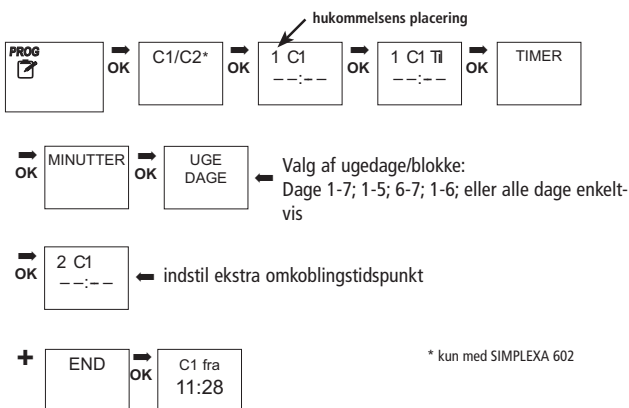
hukommelsens placering

PROG

OK

C1/C2*

OK

1 C1
– –:– –

OK

1 C1 Til
– –:– –

OK

TIMER

OK

MINUTTER

OK

UGE DAGE

Valg af ugedage/blokke: Dage 1-7; 1-5; 6-7; 1-6; eller alle dage enkeltvis

OK

2 C1
– –:– –

indstil ekstra omkoblingstidspunkt

+

END

OK

C1 fra
11:28

* kun med SIMPLEXA 602